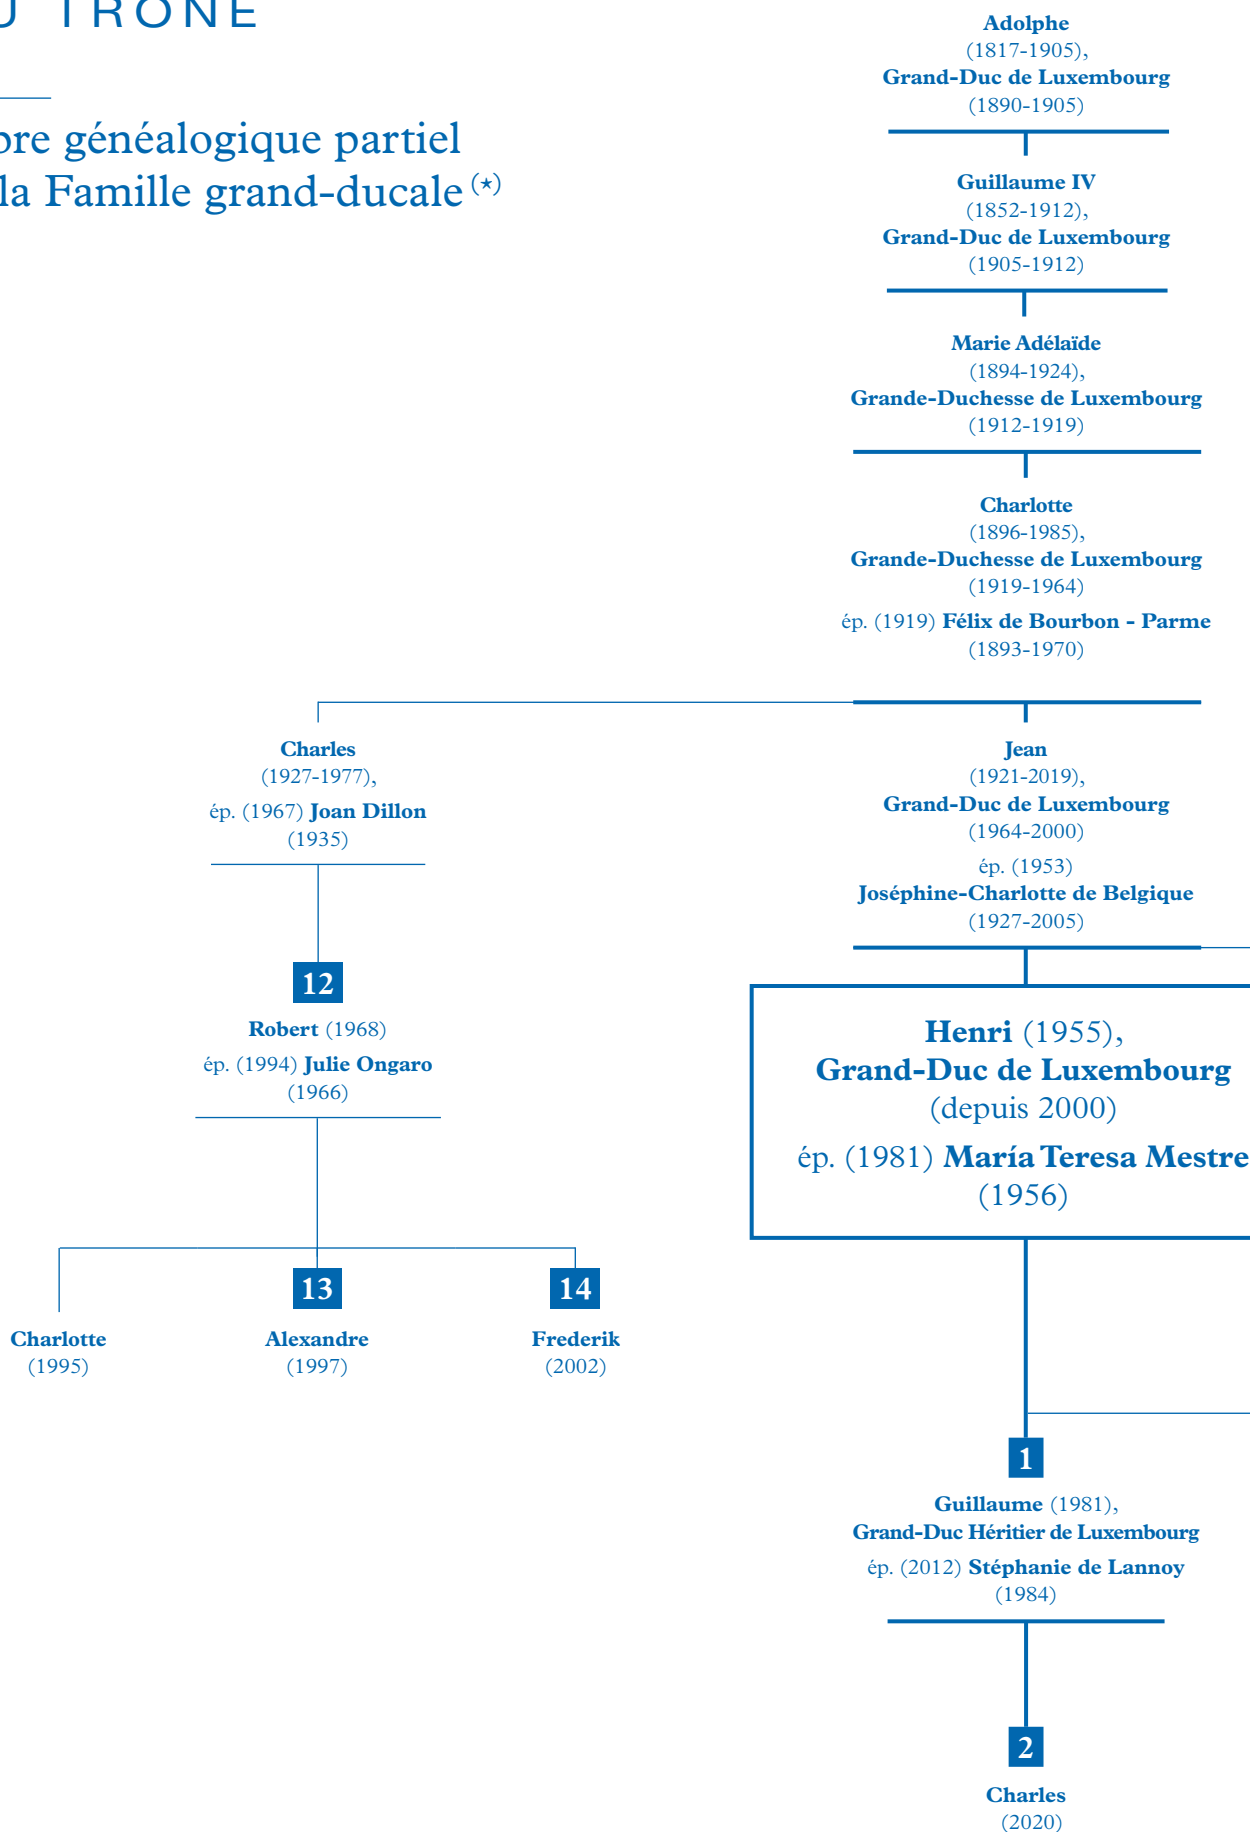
U TRÔNE

ore généalogique partiel
la Famille grand-ducale $^{(*)}$

Adolphe
(1817-1905),
Grand-Duc de Luxembourg
(1890-1905)

Guillaume IV
(1852-1912),
Grand-Duc de Luxembourg
(1905-1912)

Marie Adélaïde
(1894-1924),
Grande-Duchesse de Luxembourg
(1912-1919)

Charlotte
(1896-1985),
Grande-Duchesse de Luxembourg
(1919-1964)
ép. (1919) Félix de Bourbon - Parme
(1893-1970)

Charles
(1927-1977),
ép. (1967) Joan Dillon
(1935)

Jean
(1921-2019),
Grand-Duc de Luxembourg
(1964-2000)
ép. (1953)
Joséphine-Charlotte de Belgique
(1927-2005)

12
Robert (1968)
ép. (1994) Julie Ongaro
(1966)

Henri (1955),
Grand-Duc de Luxembourg
(depuis 2000)
ép. (1981) María Teresa Mestre
(1956)

Charlotte
(1995)

13
Alexandre
(1997)

14
Frederik
(2002)

1
Guillaume (1981),
Grand-Duc Héritier de Luxembourg
ép. (2012) Stéphanie de Lannoy
(1984)

2
Charles
(2020)